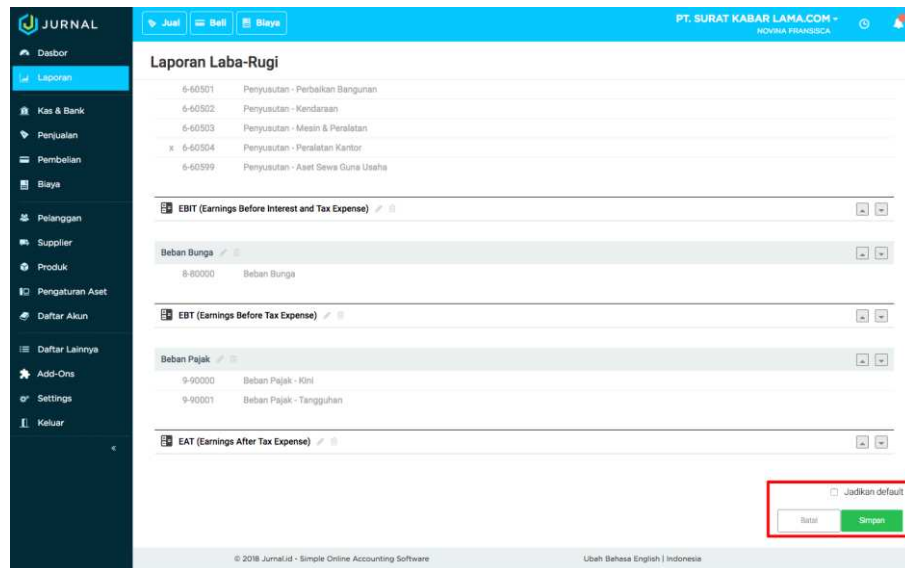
JURNAL

Jual | Beli | Biaya

PT. SURAT KABAR LAMA.COM
NOVINA FRANSISCA

Dasbor
Laporan
Kas & Bank
Penjualan
Pembelian
Biaya
Pelanggan
Supplier
Produk
Pengaturan Aset
Daftar Akun
Daftar Lainnya
Add-Ons
Settings
Keluar
«

Laporan Laba-Rugi

6-60501 Penyusutan - Perbaikan Bangunan
6-60502 Penyusutan - Kendaraan
6-60503 Penyusutan - Mesin & Peralatan
x 6-60504 Penyusutan - Peralatan Kantor
6-60599 Penyusutan - Aset Sewa Guna Usaha

EBIT (Earnings Before Interest and Tax Expense)

Beban Bunga
8-80000 Beban Bunga

EBT (Earnings Before Tax Expense)

Beban Pajak
9-90000 Beban Pajak - Kini
9-90001 Beban Pajak - Tangguhan

EAT (Earnings After Tax Expense)

Jadikan default

Batal | Simpan

© 2018 Jurnal.id - Simple Online Accounting Software

Ubah Bahasa English | Indonesia